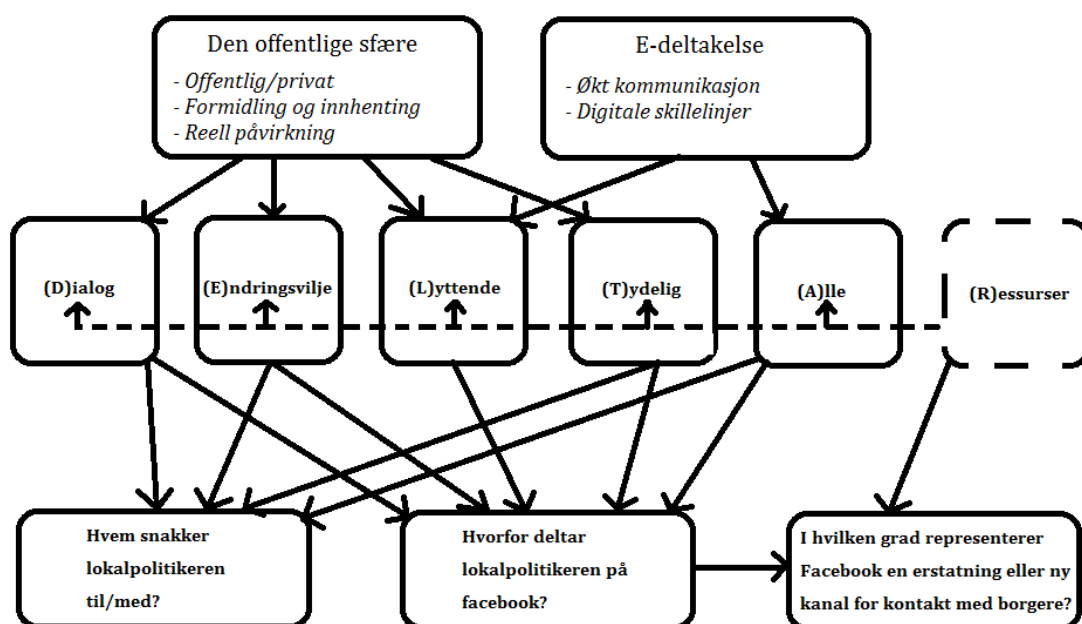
Den offentlige sfære
- Offentlig/privat
- Formidling og innhenting
- Reell påvirkning

E-deltakelse
- Økt kommunikasjon
- Digitale skillelinjer

(D)ialog

(E)ndringsvilje

(L)yttende

(T)ydelig

(A)lle

(R)essurser

Hvem snakker lokalpolitikeren til/med?

Hvorfor deltar lokalpolitikeren på facebook?

I hvilken grad representerer Facebook en erstatning eller ny kanal for kontakt med borgere?